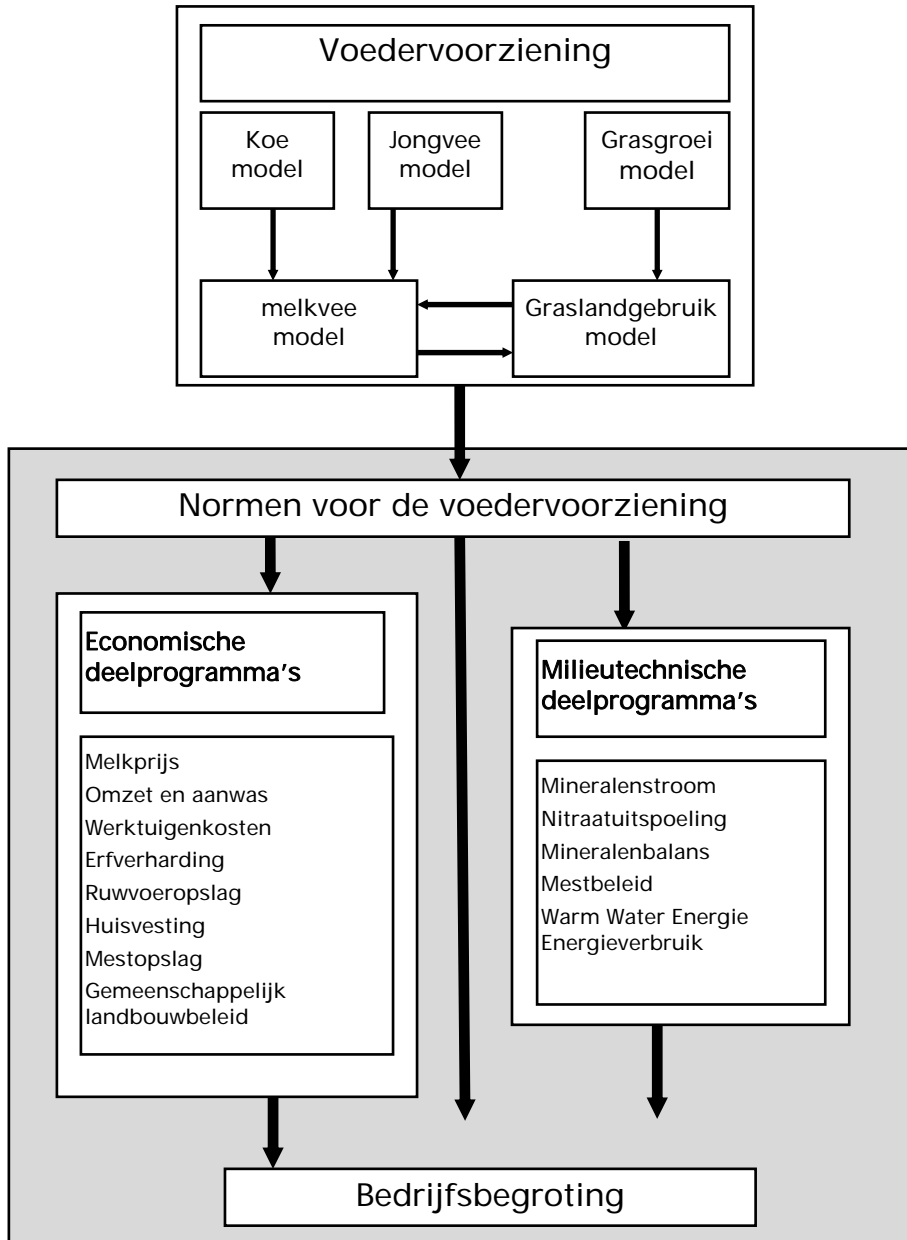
Voedervoorziening

Koe model

Jongvee model

Grasgroei model

melkvee model

Graslandgebruik model

Normen voor de voedervoorziening

Economische deelprogramma's

Melkprijs
Omzet en aanwas
Werktuigenkosten
Erfverharding
Ruwvoeropslag
Huisvesting
Mestopslag
Gemeenschappelijk landbouwbeleid

Milieutechnische deelprogramma's

Mineralenstroom
Nitraatuitspoeling
Mineralenbalans
Mestbeleid
Warm Water Energie
Energieverbruik

Bedrijfsbegroting